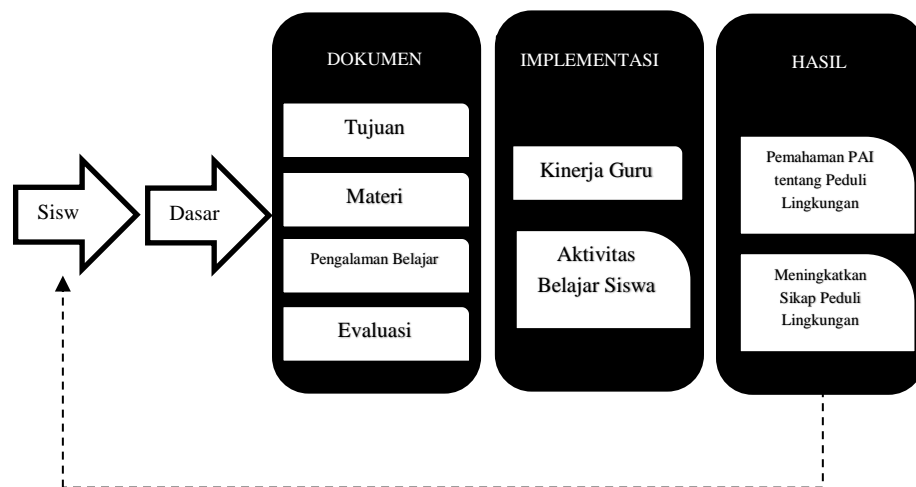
Sisw

Dasar

DOKUMEN

Tujuan

Materi

Pengalaman Belajar

Evaluasi

IMPLEMENTASI

Kinerja Guru

Aktivitas Belajar Siswa

HASIL

Pemahaman PAI tentang Peduli Lingkungan

Meningkatkan Sikap Peduli Lingkungan